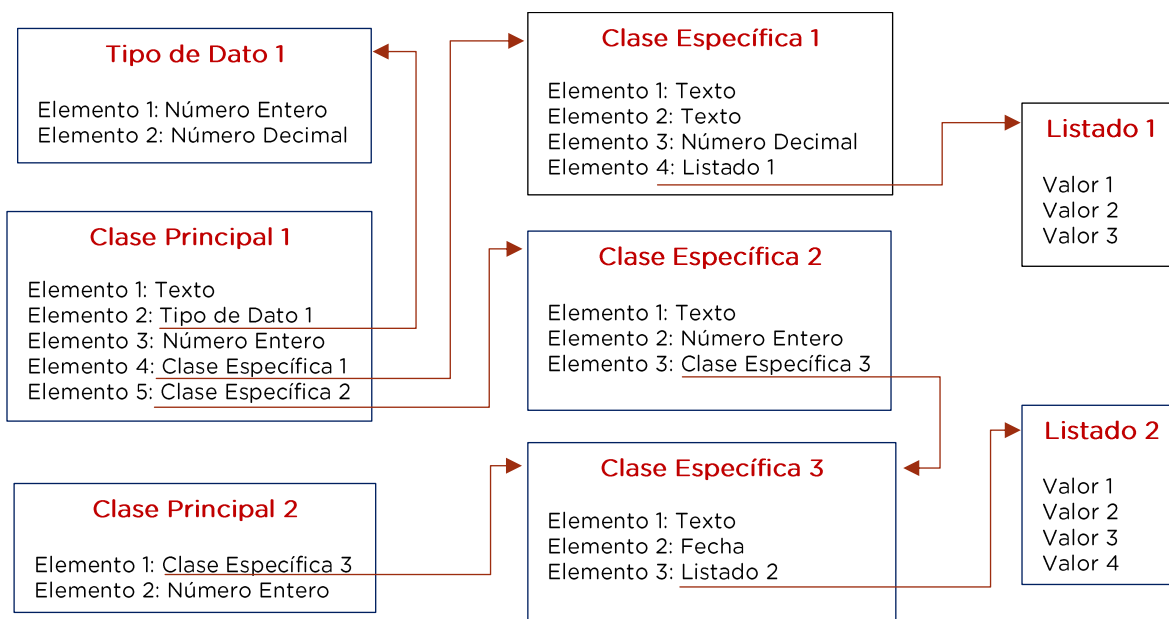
Tipo de Dato 1

Elemento 1: Número Entero
Elemento 2: Número Decimal

Clase Principal 1

Elemento 1: Texto
Elemento 2: Tipo de Dato 1
Elemento 3: Número Entero
Elemento 4: Clase Específica 1
Elemento 5: Clase Específica 2

Clase Principal 2

Elemento 1: Clase Específica 3
Elemento 2: Número Entero

Clase Específica 1

Elemento 1: Texto
Elemento 2: Texto
Elemento 3: Número Decimal
Elemento 4: Listado 1

Clase Específica 2

Elemento 1: Texto
Elemento 2: Número Entero
Elemento 3: Clase Específica 3

Clase Específica 3

Elemento 1: Texto
Elemento 2: Fecha
Elemento 3: Listado 2

Listado 1

Valor 1
Valor 2
Valor 3

Listado 2

Valor 1
Valor 2
Valor 3
Valor 4